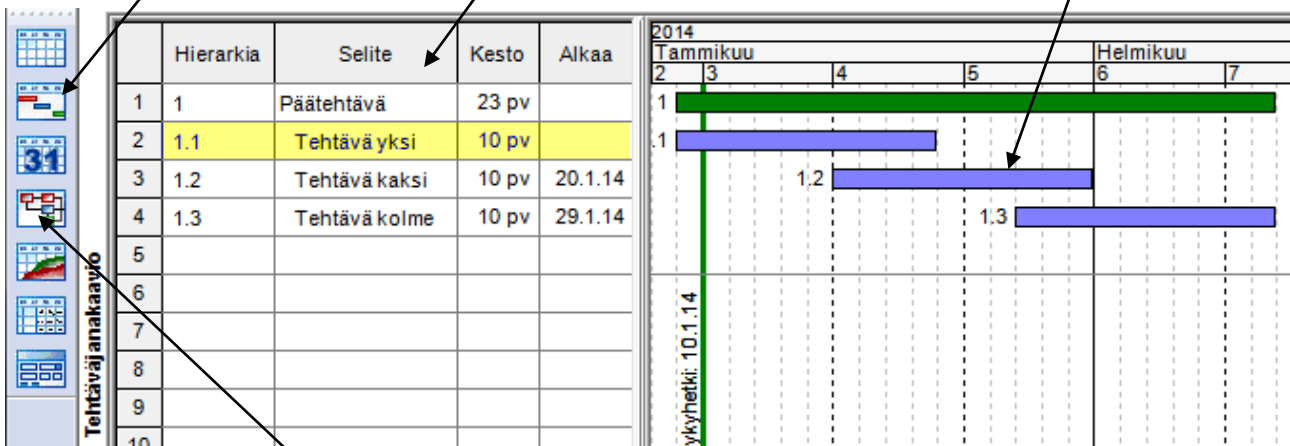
31

Tehtäväjanakaavio

| | Hierarkia | Selite | Kesto | Alkaa |
|---|---|---|---|---|
| 1 | 1 | Päätehtävä | 23 pv | |
| 2 | 1.1 | Tehtävä yksi | 10 pv | |
| 3 | 1.2 | Tehtävä kaksi | 10 pv | 20.1.14 |
| 4 | 1.3 | Tehtävä kolme | 10 pv | 29.1.14 |
| 5 | | | | |
| 6 | | | | |
| 7 | | | | |
| 8 | | | | |
| 9 | | | | |
| 10 | | | | |

2014
Tammikuu
Helmikuu
2 3 4 5 6 7

1
.1
1.2
1.3

ykyhetki: 10.1.14